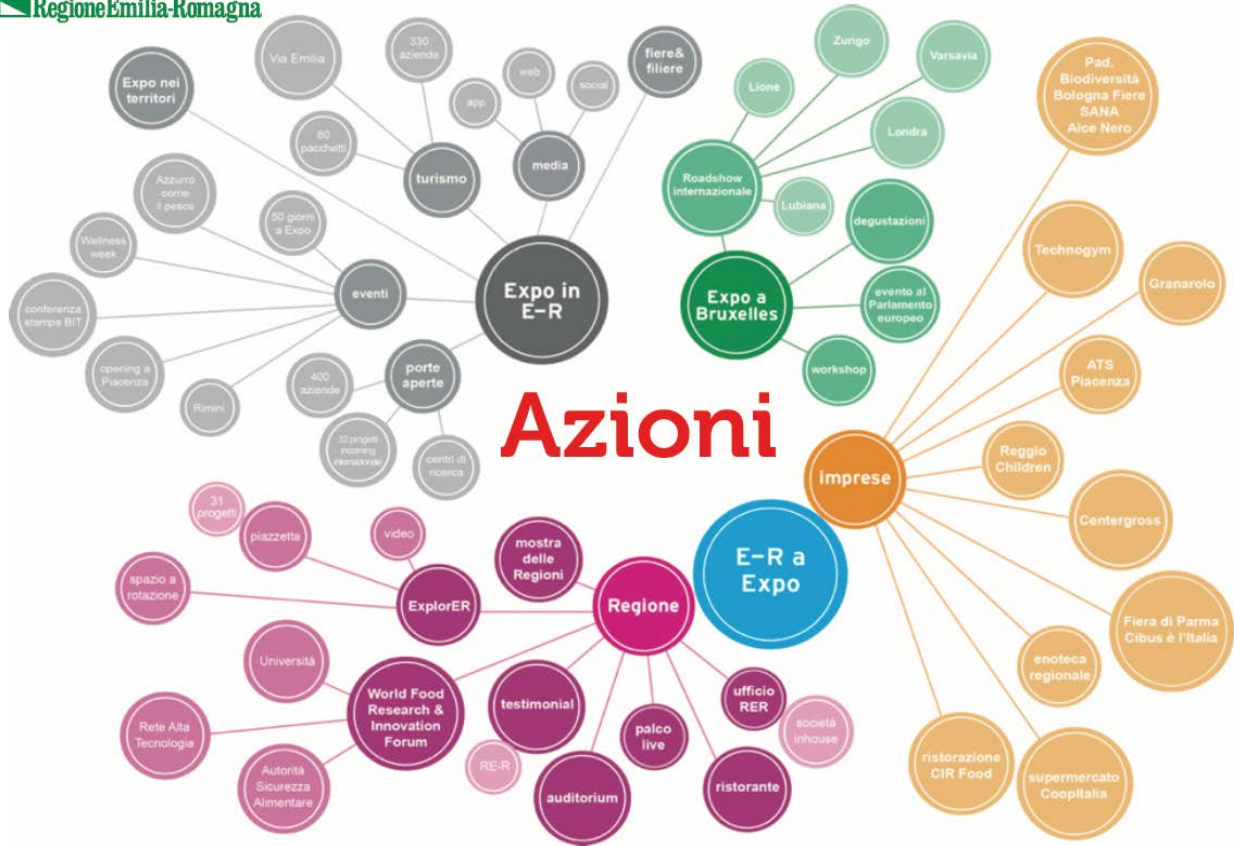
RegioneEmilia-Romagna

Azioni

Expo in E-R

Expo nei territori

Via Emilia

330 aziende

web

app

social

fiere& filiere

80 pacchetti

turismo

media

Azzurro come il pesce

50 giorni a Expo

Wellness week

eventi

conferenza stampa BIT

opening a Piacenza

Rimini

400 aziende

porte aperte

32 progetti incoming internazionale

centri di ricerca

Zurigo

Varsavia

Lione

Londra

Roadshow internazionale

Lubiana

degustazioni

Expo a Bruxelles

evento al Parlamento europeo

workshop

Pad. Biodiversità Bologna Fiere SANA Alce Nero

Technogym

Granarolo

ATS Piacenza

Reggio Children

imprese

Centergross

Fiera di Parma Cibus è l'Italia

enoteca regionale

ristorazione CIR Food

supermercato CoopItalia

E-R a Expo

31 progetti

piazzetta

video

mostra delle Regioni

spazio a rotazione

ExplorER

Regione

Università

World Food Research & Innovation Forum

testimonial

ufficio RER

società inhouse

Rete Alta Tecnologia

palco live

Autorità Sicurezza Alimentare

RE-R

auditorium

ristorante